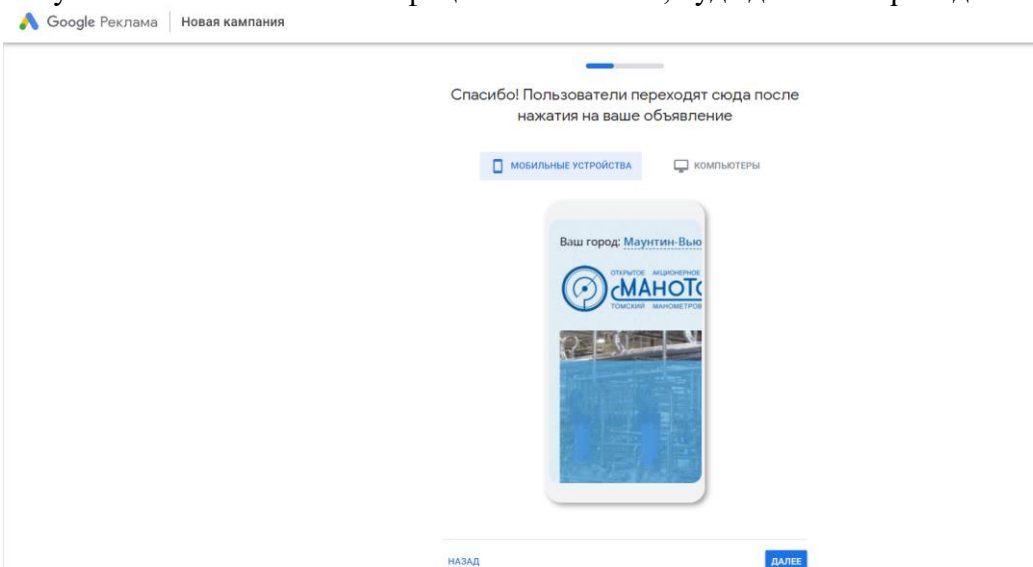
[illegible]

Google Реклама | Новая кампания

Спасибо! Пользователи переходят сюда после нажатия на ваше объявление

МОБИЛЬНЫЕ УСТРОЙСТВА

КОМПЬЮТЕРЫ

Ваш город: Маунтин-Вью

ОТКРЫТОЕ АКЦИОНЕРНОЕ

МАНОТ

ТОМСКИЙ МАНОМЕТРОВ

НАЗАД

ДАЛЕЕ